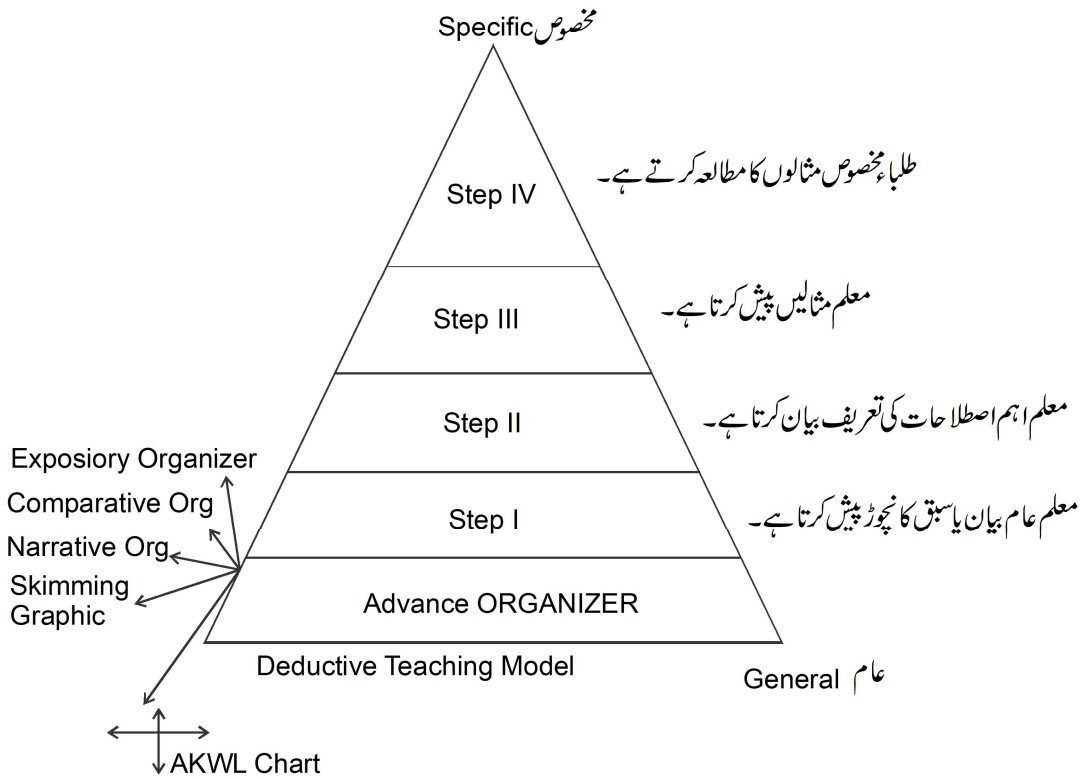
Specific مخصوص

Step IV

طلباء مخصوص مثالوں کا مطالعہ کرتے ہے۔

Step III

معلم مثالیں پیش کرتا ہے۔

Step II

معلم اہم اصطلاحات کی تعریف بیان کرتا ہے۔

Step I

معلم عام بیان یا سبق کا نچوڑ پیش کرتا ہے۔

Advance ORGANIZER

Exposiory Organizer

Comparative Org

Narrative Org

Skimming Graphic

Deductive Teaching Model

General عام

AKWL Chart